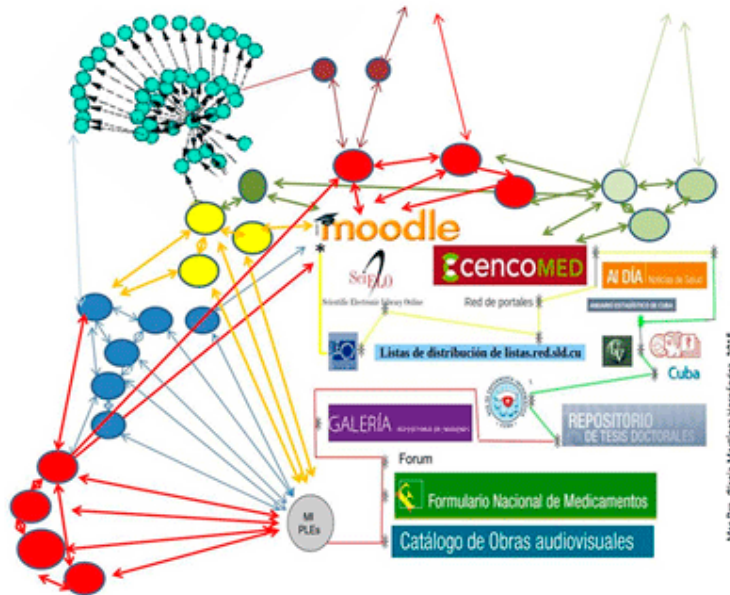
moodle

cencoMED

SciELO

Scientific Electronic Library Online

Red de portales

Al DÍA Noticias de Salud

ANUARIO ESTADÍSTICO DE CUBA

Listas de distribución de listas.red.sld.cu

Cuba

GALERÍA

REPOSITORIO DE TESIS DOCTORALES

Forum

Formulario Nacional de Medicamentos

Catálogo de Obras audiovisuales

MI PLEs

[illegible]